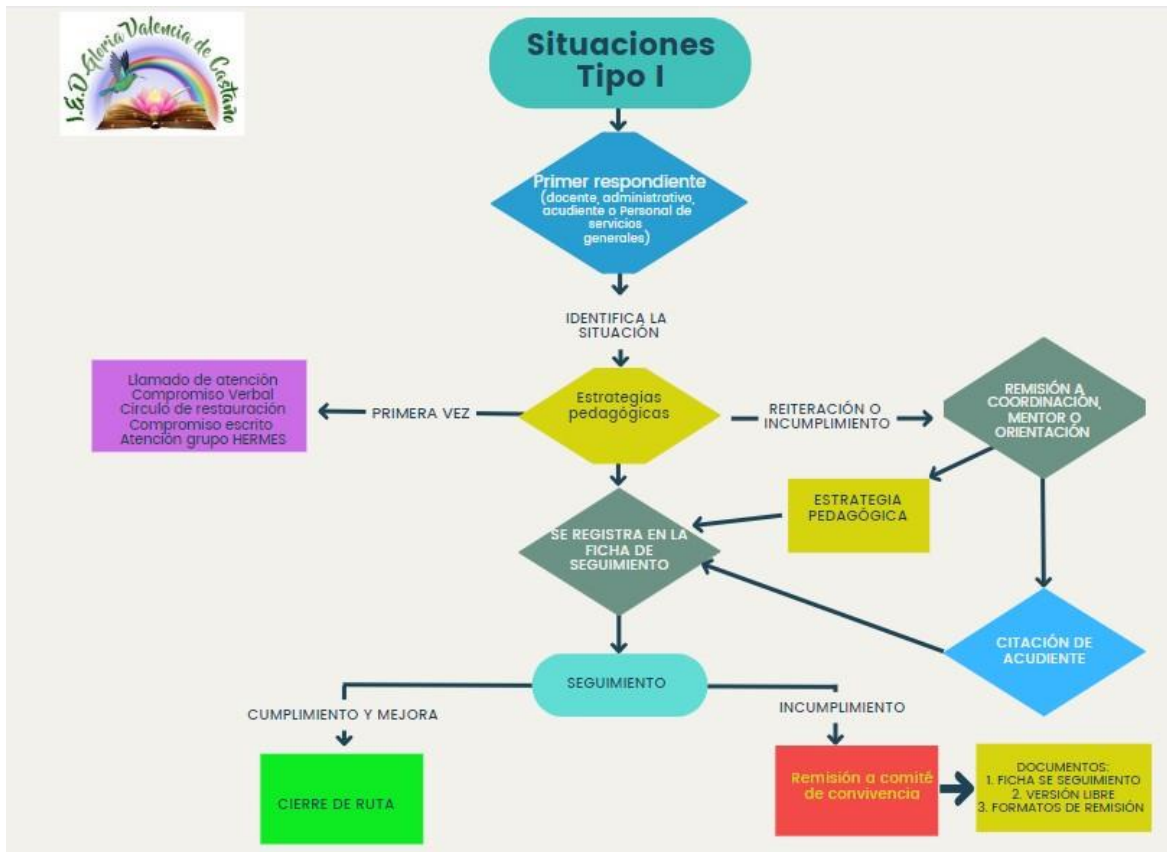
I.E.D Gloria Valencia de Castaño

Situaciones Tipo I

Primer respondiente (docente, administrativo, acudiente o Personal de servicios generales)

IDENTIFICA LA SITUACIÓN

Llamado de atención
Compromiso Verbal
Circulo de restauración
Compromiso escrito
Atención grupo HERMES

PRIMERA VEZ

Estrategias pedagógicas

REITERACIÓN O INCUMPLIMIENTO

REMISIÓN A COORDINACIÓN, MENTOR O ORIENTACIÓN

ESTRATEGIA PEDAGÓGICA

SE REGISTRA EN LA FICHA DE SEGUIMIENTO

CITACIÓN DE ACUDIENTE

SEGUIMIENTO

CUMPLIMIENTO Y MEJORA

INCUMPLIMIENTO

CIERRE DE RUTA

Remisión a comité de convivencia

DOCUMENTOS:
1. FICHA SE SEGUIMIENTO
2. VERSIÓN LIBRE
3. FORMATOS DE REMISIÓN